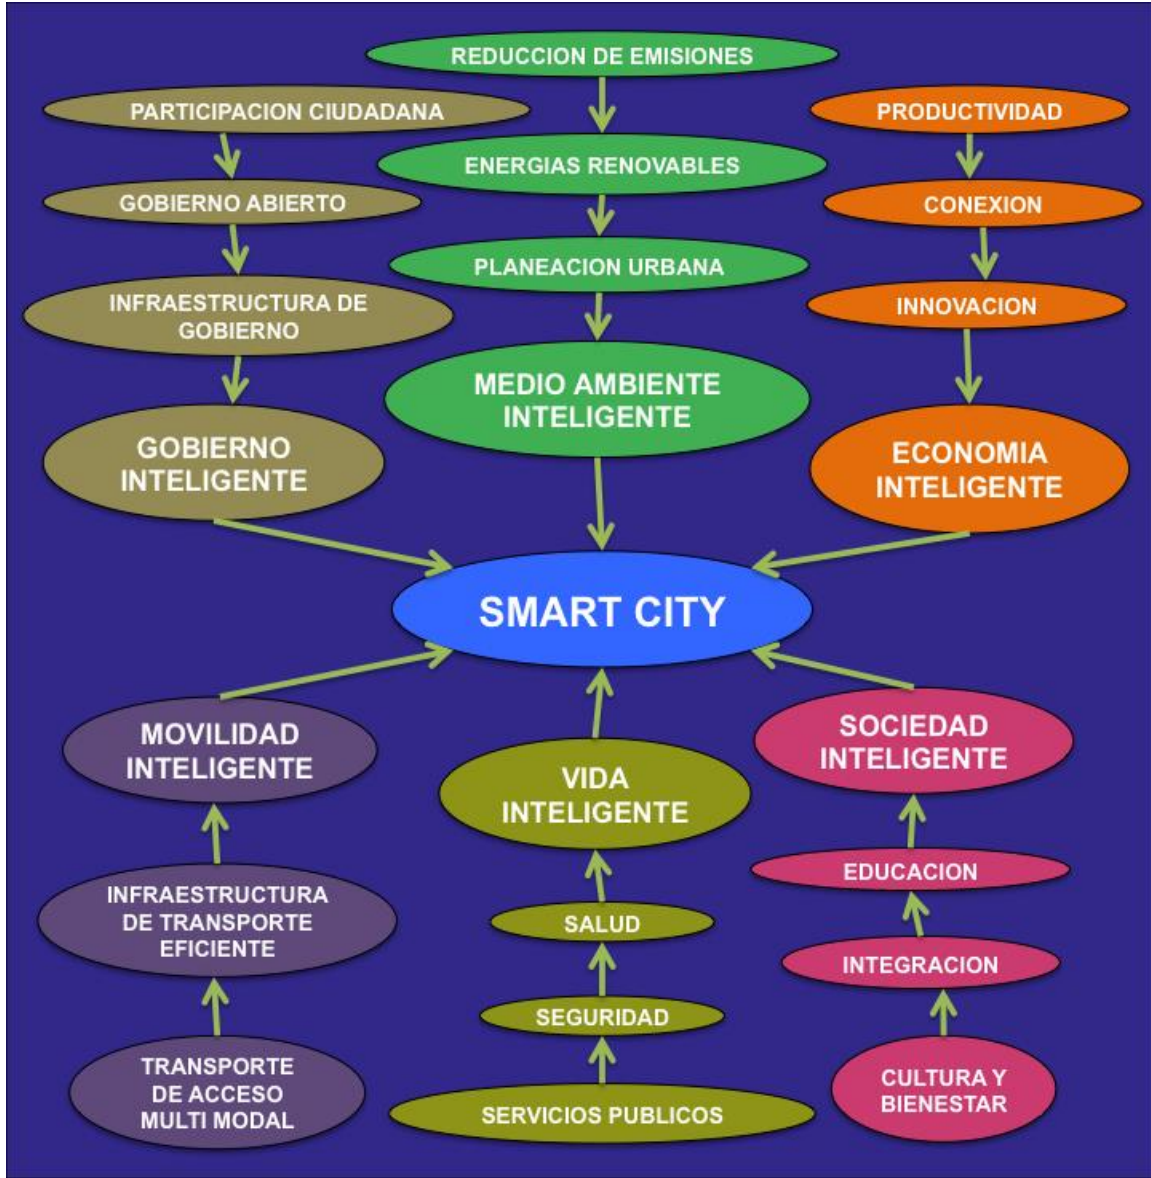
REDUCCION DE EMISIONES

PARTICIPACION CIUDADANA

PRODUCTIVIDAD

ENERGIAS RENOVABLES

GOBIERNO ABIERTO

CONEXION

PLANEACION URBANA

INFRAESTRUCTURA DE GOBIERNO

INNOVACION

MEDIO AMBIENTE INTELIGENTE

GOBIERNO INTELIGENTE

ECONOMIA INTELIGENTE

SMART CITY

MOVILIDAD INTELIGENTE

SOCIEDAD INTELIGENTE

VIDA INTELIGENTE

EDUCACION

INFRAESTRUCTURA DE TRANSPORTE EFICIENTE

SALUD

INTEGRACION

SEGURIDAD

TRANSPORTE DE ACCESO MULTI MODAL

CULTURA Y BIENESTAR

SERVICIOS PUBLICOS